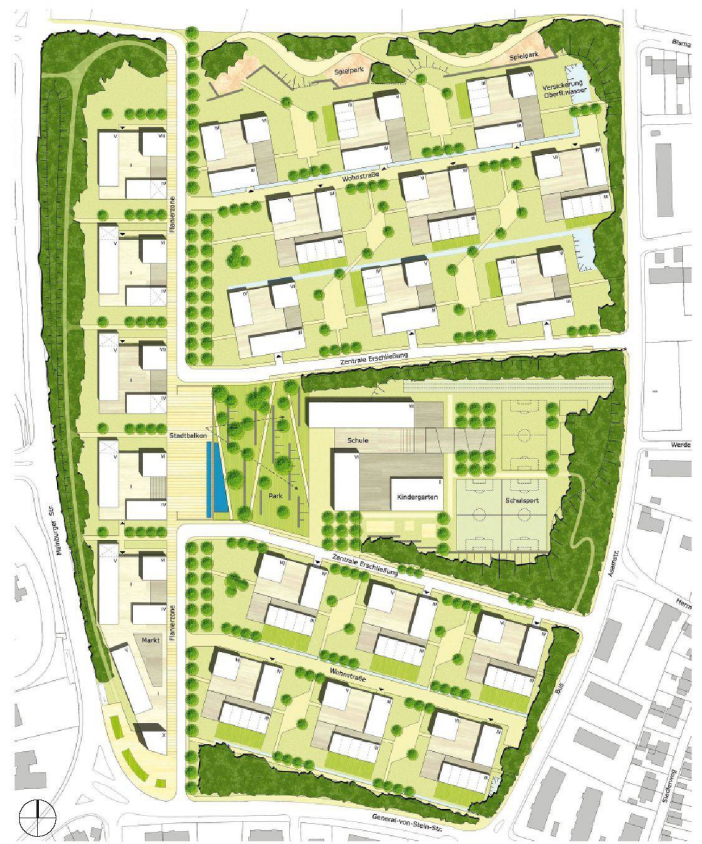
Spielpark
Spielpark
Versickerung Oberflächenwasser
Wohnstraße
Flanierzone
Zentrale Erschließung
Stadtbalkon
Park
Schule
Kindergarten
Schulsport
Werde
Zentrale Erschließung
Wohnstraße
Markt
Flanierzone
Hamburger Str.
General-von-Stein-Str.
Bismar
Hern